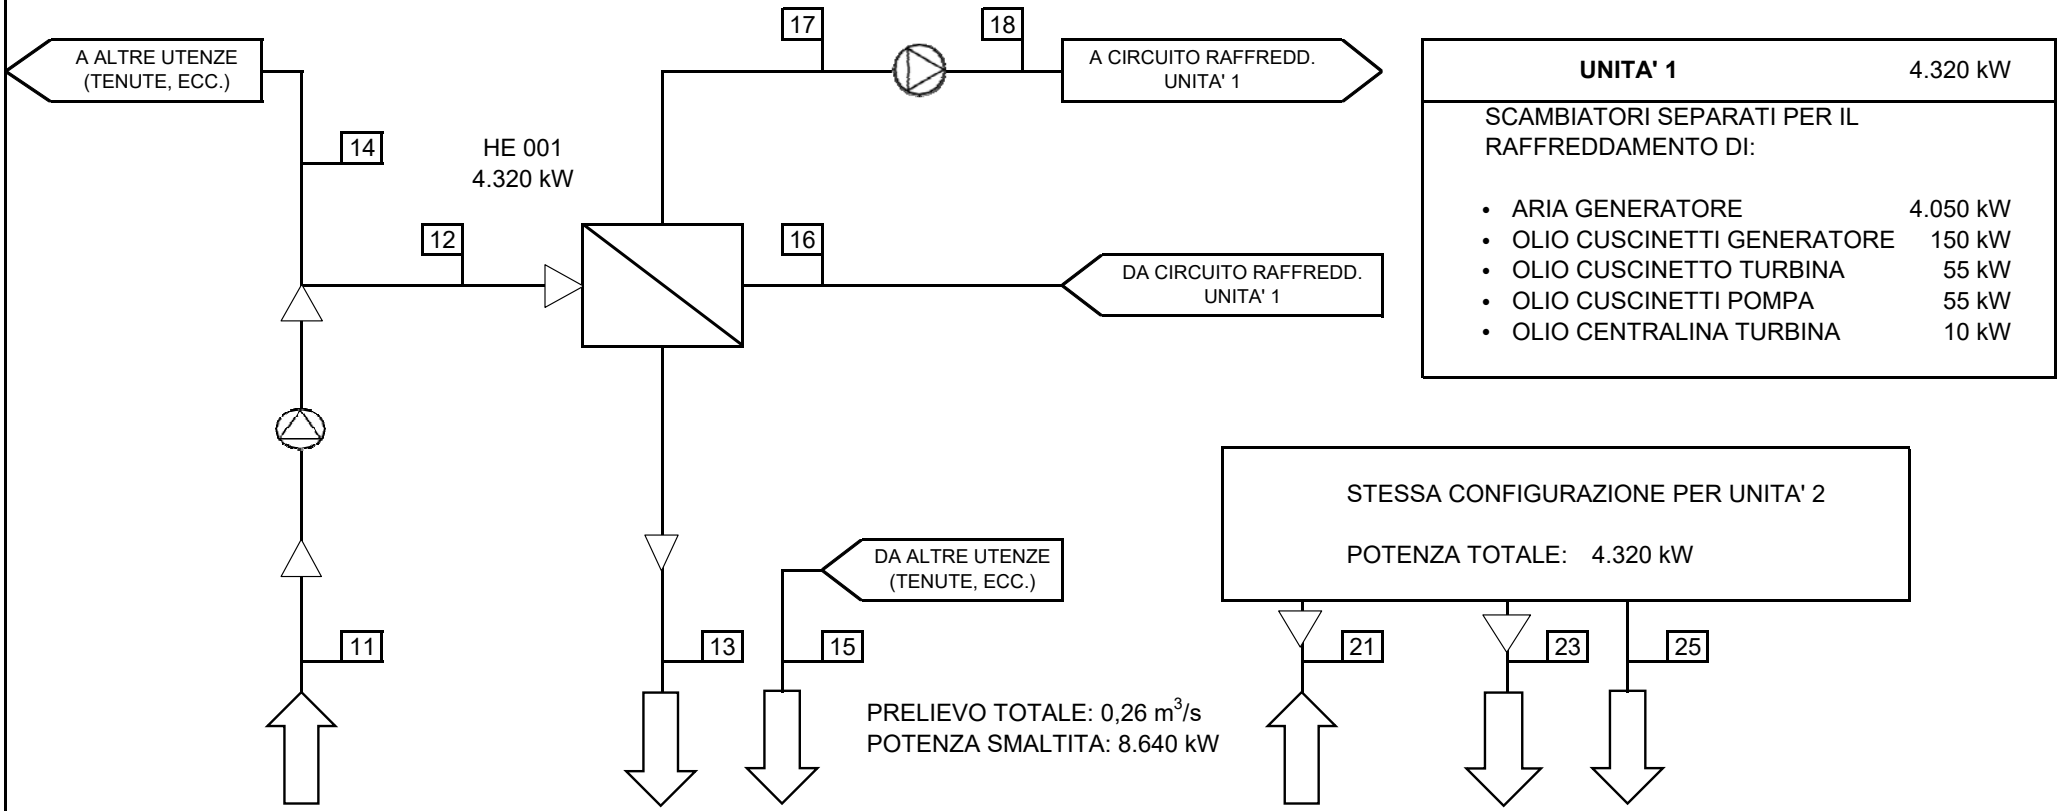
A ALTRE UTENZE (TENUTE, ECC.)

17

18

A CIRCUITO RAFFREDD. UNITA' 1

| UNITA' 1 | 4.320 kW |
|---|---|

SCAMBIATORI SEPARATI PER IL RAFFREDDAMENTO DI:

- ARIA GENERATORE 4.050 kW
- OLIO CUSCINETTI GENERATORE 150 kW
- OLIO CUSCINETTO TURBINA 55 kW
- OLIO CUSCINETTI POMPA 55 kW
- OLIO CENTRALINA TURBINA 10 kW

14

HE 001
4.320 kW

12

16

DA CIRCUITO RAFFREDD. UNITA' 1

STESSA CONFIGURAZIONE PER UNITA' 2

POTENZA TOTALE: 4.320 kW

DA ALTRE UTENZE (TENUTE, ECC.)

11

13

15

21

23

25

PRELIEVO TOTALE: 0,26 $m^3/s$
POTENZA SMALTITA: 8.640 kW